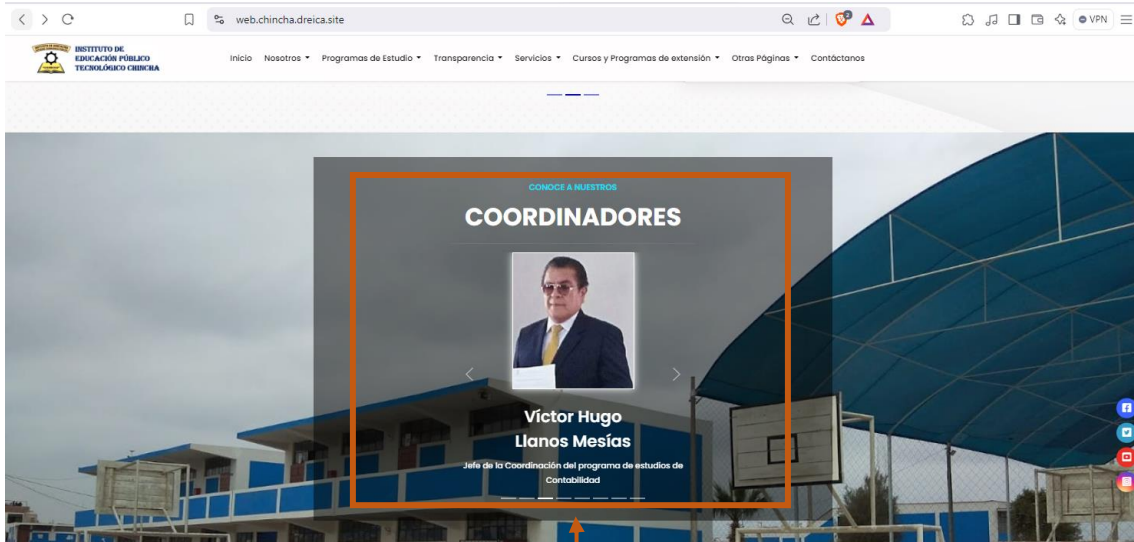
web.chincha.dreica.site

VPN

INSTITUTO DE EDUCACIÓN PÚBLICO TECNOLÓGICO CHINCHA

Inicio Nosotros ▾ Programas de Estudio ▾ Transparencia ▾ Servicios ▾ Cursos y Programas de extensión ▾ Otras Páginas ▾ Contáctanos

CONOCE A NUESTROS

COORDINADORES

Víctor Hugo Llanos Mesías

Jefe de la Coordinación del programa de estudios de Contabilidad